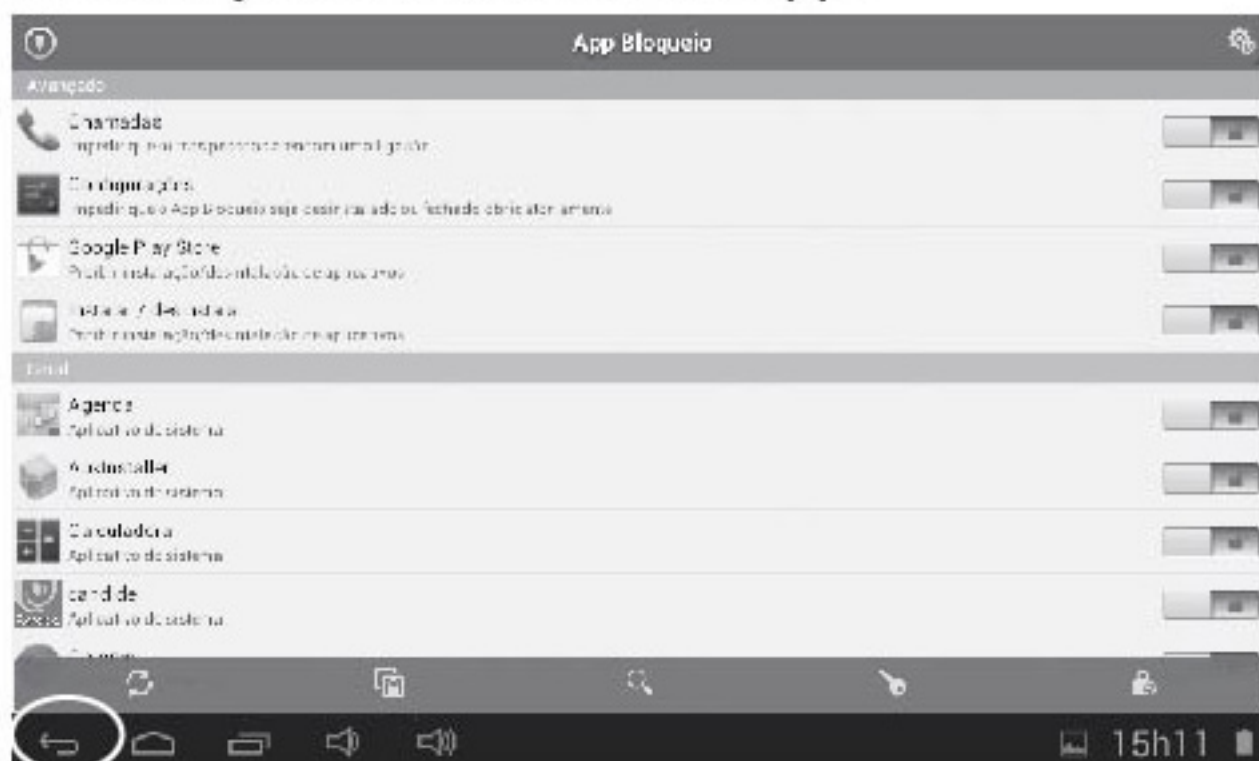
App Bloqueio

Avançado

Chamadas
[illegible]

Configurações
Impedir que o App Bloqueio seja desinstalado ou fechado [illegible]

Google Play Store
Proibir instalação/desinstalação de aplicativos

Instalar / desinstalar
Proibir instalação/desinstalação de aplicativos

Geral

Agenda
Aplicativo de sistema

Autoinstaller
Aplicativo de sistema

Calculadora
Aplicativo de sistema

candide
Aplicativo de sistema

15h11